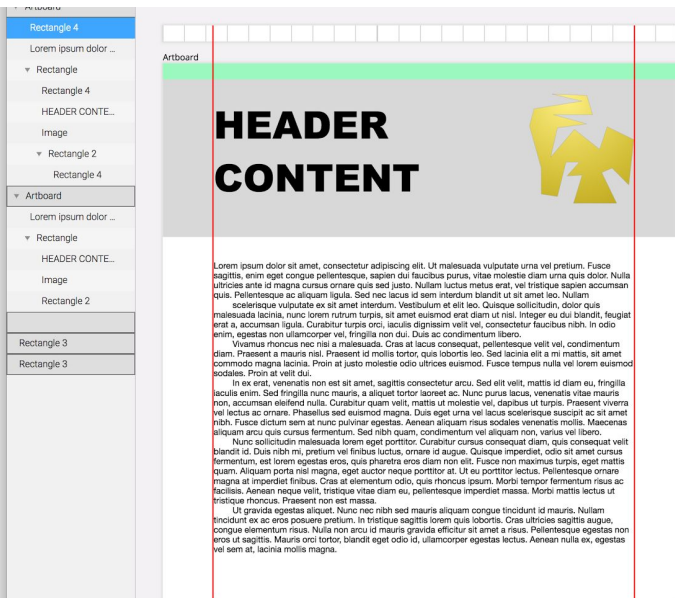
Artboard
Rectangle 4
Lorem ipsum dolor ...
▼ Rectangle
Rectangle 4
HEADER CONTE...
Image
▼ Rectangle 2
Rectangle 4
▼ Artboard
Lorem ipsum dolor ...
▼ Rectangle
HEADER CONTE...
Image
Rectangle 2
Rectangle 3
Rectangle 3

Artboard

HEADER CONTENT

Lorem ipsum dolor sit amet, consectetur adipiscing elit. Ut malesuada vulputate urna vel pretium. Fusce sagittis, enim eget congue pellentesque, sapien dui faucibus purus, vitae molestie diam urna quis dolor. Nulla ultricies ante id magna cursus ornare quis sed justo. Nullam luctus metus erat, vel tristique sapien accumsan quis. Pellentesque ac aliquam ligula. Sed nec lacus id sem interdum blandit ut sit amet leo. Nullam scelerisque vulputate ex sit amet interdum. Vestibulum et elit leo. Quisque sollicitudin, dolor quis malesuada lacinia, nunc lorem rutrum turpis, sit amet euismod erat diam ut nisl. Integer eu dui blandit, feugiat erat a, accumsan ligula. Curabitur turpis orci, iaculis dignissim velit vel, consectetur faucibus nibh. In odio enim, egestas non ullamcorper vel, fringilla non dui. Duis ac condimentum libero.

Vivamus rhoncus nec nisi a malesuada. Cras at lacus consequat, pellentesque velit vel, condimentum diam. Praesent a mauris nisl. Praesent id mollis tortor, quis lobortis leo. Sed lacinia elit a mi mattis, sit amet commodo magna lacinia. Proin at justo molestie odio ultrices euismod. Fusce tempus nulla vel lorem euismod sodales. Proin at velit dui.

In ex erat, venenatis non est sit amet, sagittis consectetur arcu. Sed elit velit, mattis id diam eu, fringilla iaculis enim. Sed fringilla nunc mauris, a aliquet tortor laoreet ac. Nunc purus lacus, venenatis vitae mauris non, accumsan eleifend nulla. Curabitur quam velit, mattis ut molestie vel, dapibus ut turpis. Praesent viverra vel lectus ac ornare. Phasellus sed euismod magna. Duis eget urna vel lacus scelerisque suscipit ac sit amet nibh. Fusce dictum sem at nunc pulvinar egestas. Aenean aliquam risus sodales venenatis mollis. Maecenas aliquam arcu quis cursus fermentum. Sed nibh quam, condimentum vel aliquam non, varius vel libero.

Nunc sollicitudin malesuada lorem eget porttitor. Curabitur cursus consequat diam, quis consequat velit blandit id. Duis nibh mi, pretium vel finibus luctus, ornare id augue. Quisque imperdiet, odio sit amet cursus fermentum, est lorem egestas eros, quis pharetra eros diam non elit. Fusce non maximus turpis, eget mattis quam. Aliquam porta nisl magna, eget auctor neque porttitor at. Ut eu porttitor lectus. Pellentesque ornare magna at imperdiet finibus. Cras at elementum odio, quis rhoncus ipsum. Morbi tempor fermentum risus ac facilisis. Aenean neque velit, tristique vitae diam eu, pellentesque imperdiet massa. Morbi mattis lectus ut tristique rhoncus. Praesent non est massa.

Ut gravida egestas aliquet. Nunc nec nibh sed mauris aliquam congue tincidunt id mauris. Nullam tincidunt ex ac eros posuere pretium. In tristique sagittis lorem quis lobortis. Cras ultricies sagittis augue, congue elementum risus. Nulla non arcu id mauris gravida efficitur sit amet a risus. Pellentesque egestas non eros ut sagittis. Mauris orci tortor, blandit eget odio id, ullamcorper egestas lectus. Aenean nulla ex, egestas vel sem at, lacinia mollis magna.